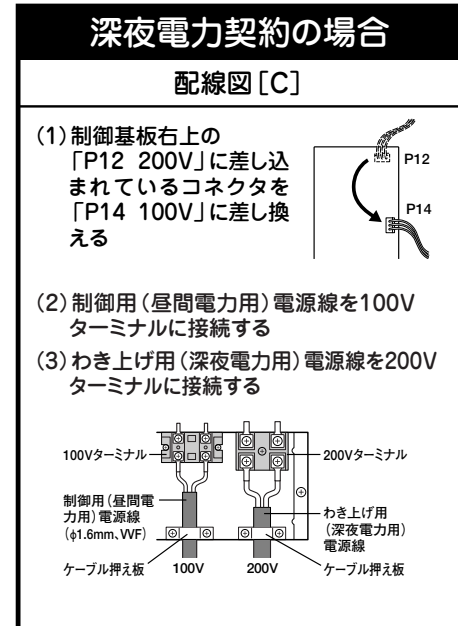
深夜電力契約の場合

配線図［C］

(1) 制御基板右上の「P12 200V」に差し込まれているコネクタを「P14 100V」に差し換える

P12

P14

(2) 制御用（昼間電力用）電源線を100Vターミナルに接続する

(3) わき上げ用（深夜電力用）電源線を200Vターミナルに接続する

100Vターミナル

200Vターミナル

制御用（昼間電力用）電源線（$\phi$1.6mm、VVF）

わき上げ用（深夜電力用）電源線

ケーブル押え板

100V

200V

ケーブル押え板